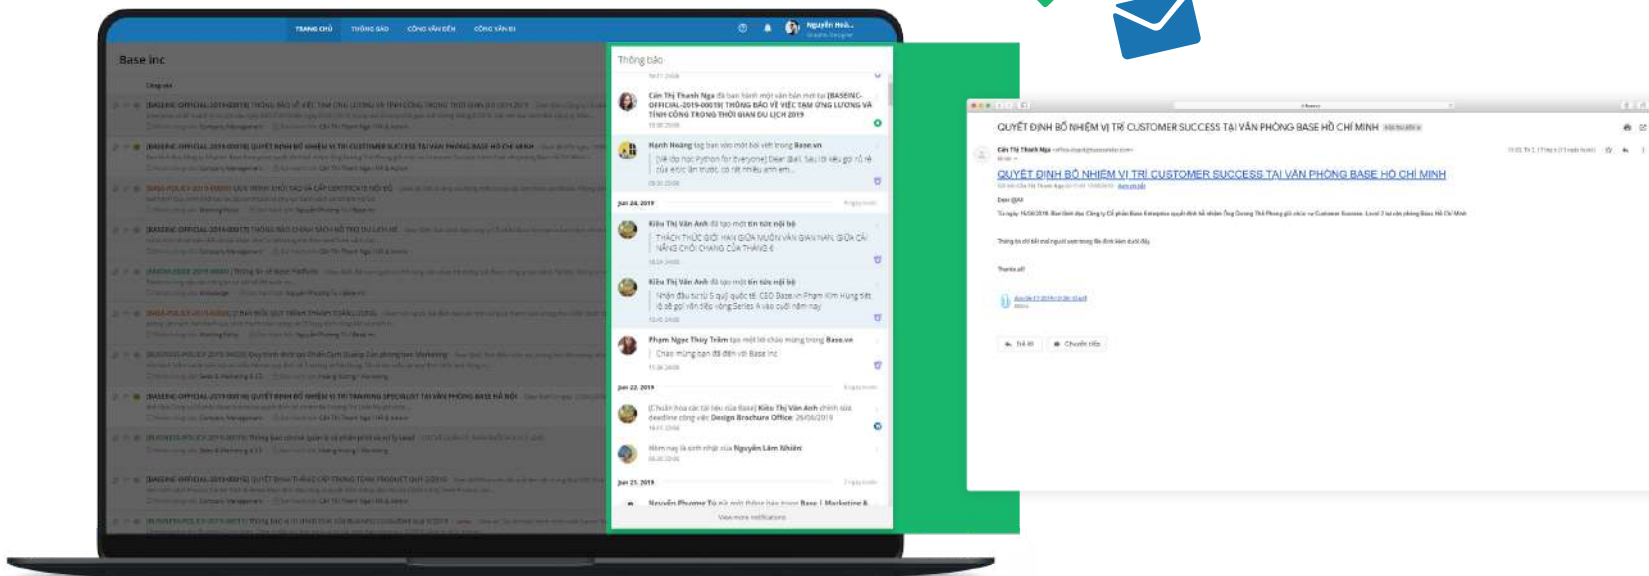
TRANG CHỦ THÔNG BÁO CÔNG VĂN ĐẾN CÔNG VĂN ĐI

Nguyễn Hoà...

Base inc

Thông báo

Cấn Thị Thanh Nga đã ban hành một văn bản mới tại [BASEINC-OFFICIAL-2019-00019] THÔNG BÁO VỀ VIỆC TẠM ỨNG LƯƠNG VÀ TÍNH CÔNG TRONG THỜI GIAN DU LỊCH 2019

Hạnh Hoàng tag bạn vào một bài viết trong Base.vn

Jun 24, 2019

Kiều Thị Vân Anh đã tạo một tin tức nội bộ

THÁCH THỨC GIỚI HẠN GIỮA MUÔN VÀN GIAN NAN, GIỮA CÁI NẮNG CHÓI CHANG CỦA THÁNG 6

Kiều Thị Vân Anh đã tạo một tin tức nội bộ

Phạm Ngọc Thùy Trâm tạo một lời chào mừng trong Base.vn

Chào mừng bạn đã đến với Base Inc

Jun 22, 2019

Kiều Thị Vân Anh

Design Brochure Office

Nguyễn Lâm Khiêm

Jun 21, 2019

Nguyễn Phương Tú

View more notifications

QUYẾT ĐỊNH BỔ NHIỆM VỊ TRÍ CUSTOMER SUCCESS TẠI VĂN PHÒNG BASE HỒ CHÍ MINH

Cấn Thị Thanh Nga

QUYẾT ĐỊNH BỔ NHIỆM VỊ TRÍ CUSTOMER SUCCESS TẠI VĂN PHÒNG BASE HỒ CHÍ MINH

Dear @All

Thanks all

Trả lời Chuyển tiếp